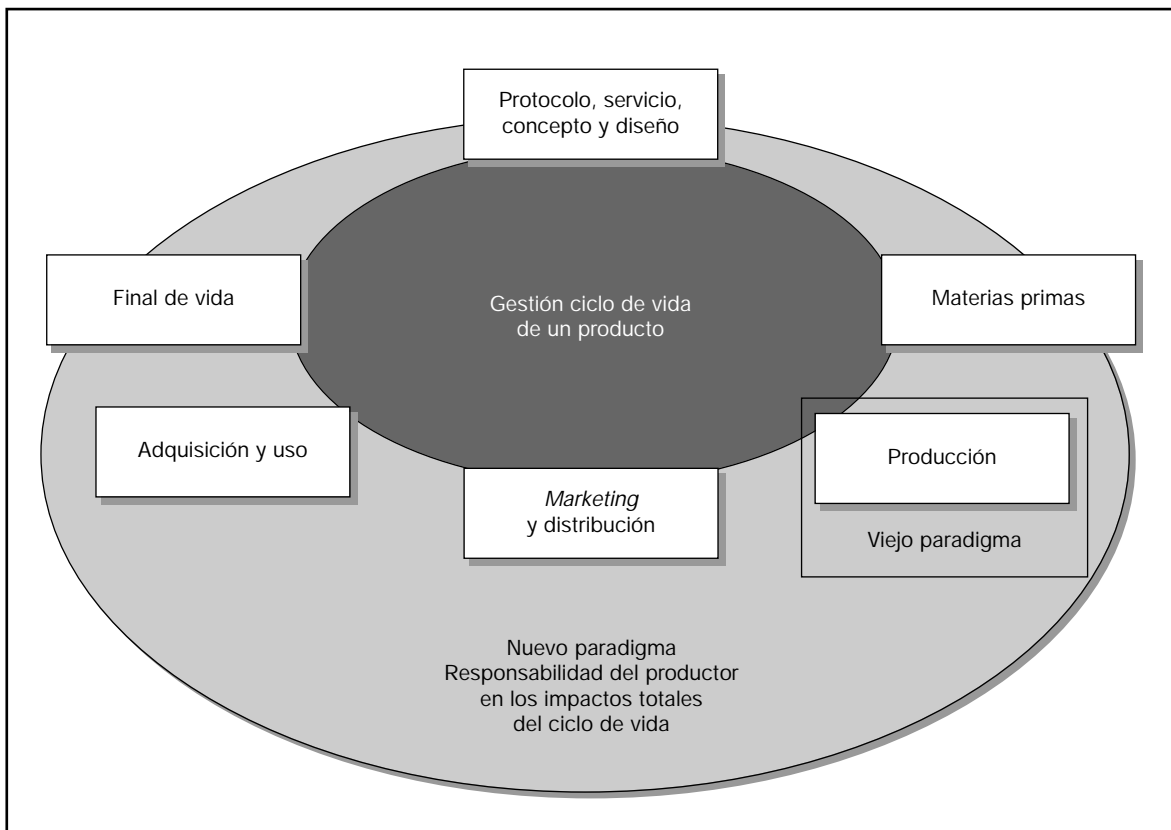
Protocolo, servicio, concepto y diseño

Final de vida

Gestión ciclo de vida de un producto

Materias primas

Adquisición y uso

Producción

*Marketing* y distribución

Viejo paradigma

Nuevo paradigma
Responsabilidad del productor en los impactos totales del ciclo de vida